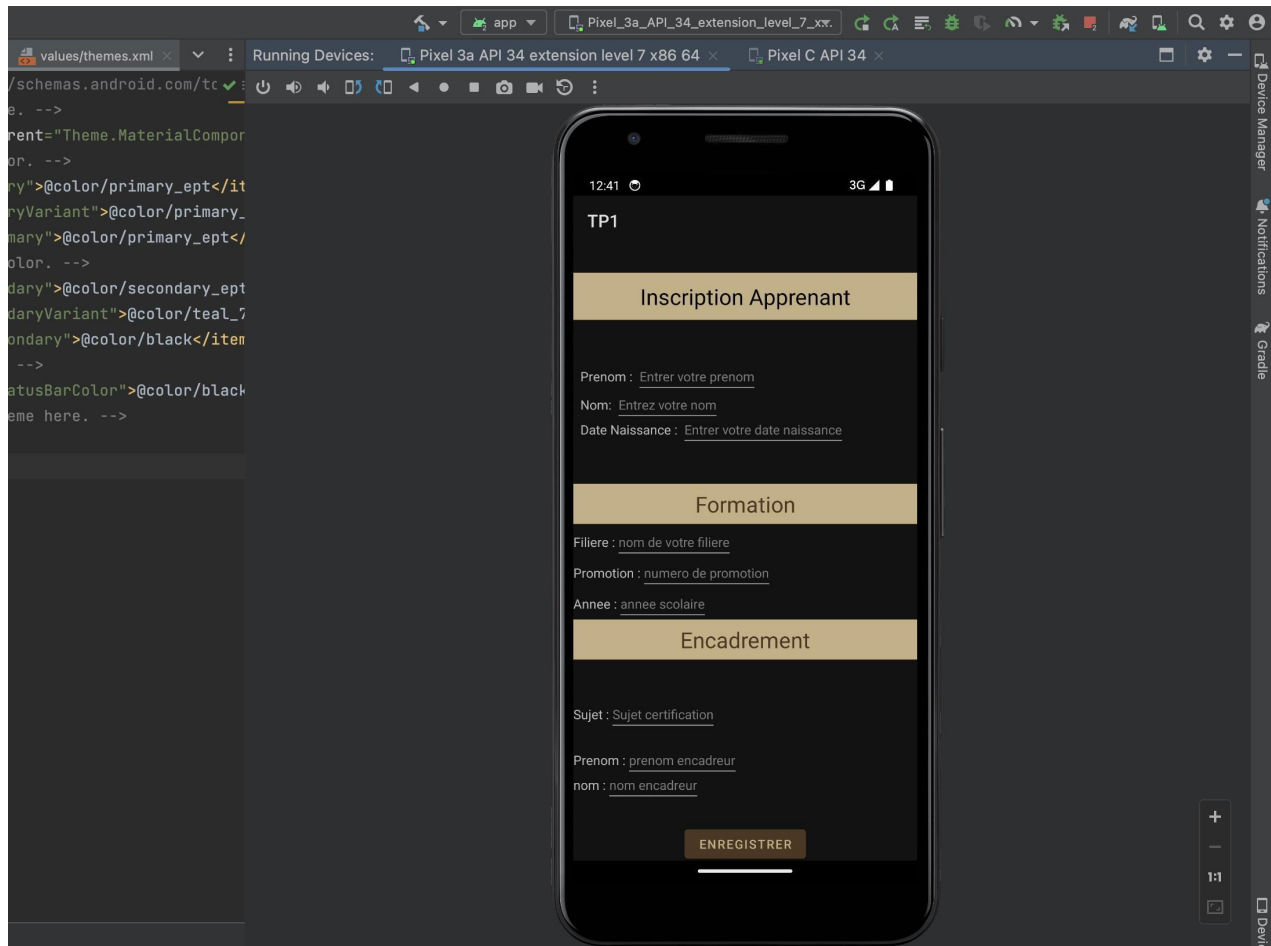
app
Pixel_3a_API_34_extension_level_7_x

values/themes.xml
Running Devices: Pixel 3a API 34 extension level 7 x86 64 Pixel C API 34

/schemas.android.com/tc
e. -->
rent="Theme.MaterialCompor
or. -->
ry">@color/primary_ept</it
ryVariant">@color/primary_
mary">@color/primary_ept</
olor. -->
dary">@color/secondary_ept
daryVariant">@color/teal_7
ondary">@color/black</item
-->
atusBarColor">@color/black
eme here. -->

12:41
3G

TP1

Inscription Apprenant

Prenom : Entrer votre prenom
Nom: Entrez votre nom
Date Naissance : Entrer votre date naissance

Formation

Filiere : nom de votre filiere
Promotion : numero de promotion
Annee : annee scolaire

Encadrement

Sujet : Sujet certification

Prenom : prenom encadreur
nom : nom encadreur

ENREGISTRER

Device Manager
Notifications
Gradle
+
−
1:1
Devi